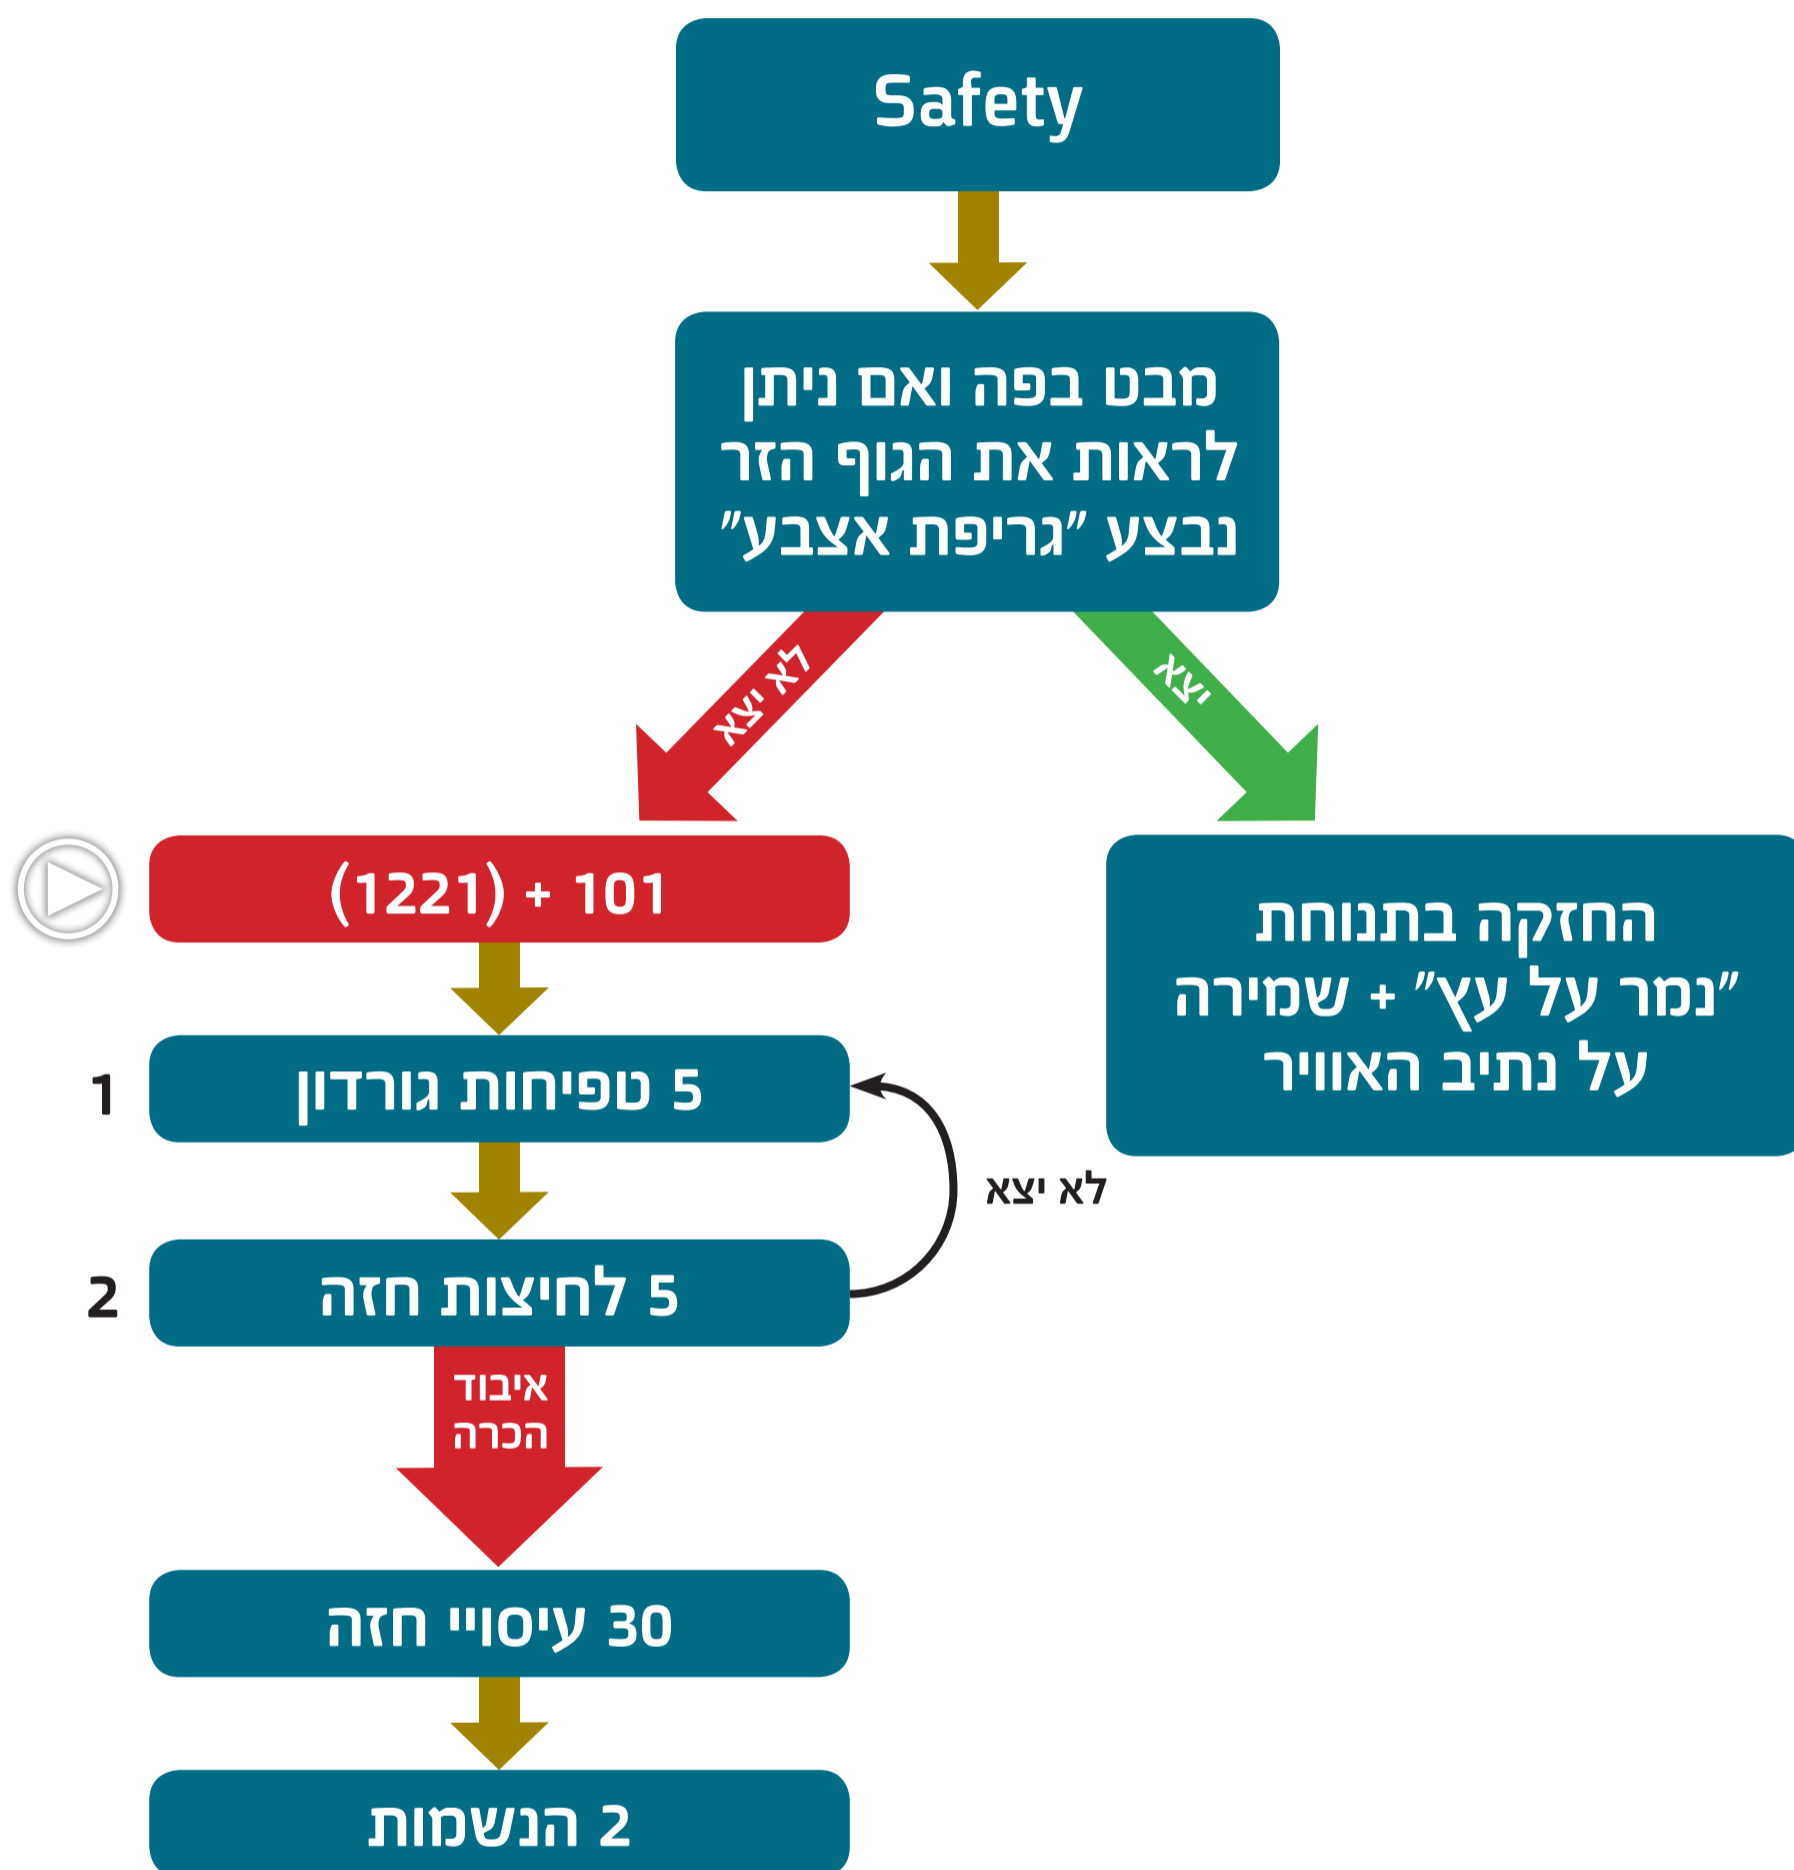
Safety

מבט בפה ואם ניתן לראות את הגוף הזר נבצע "גריפת אצבע"

לא יצא

יצא

101 + (1221)

החזקה בתנוחת "נמר על עץ" + שמירה על נתיב האוויר

1

5 טפיחות גורדון

לא יצא

2

5 לחיצות חזה

איבוד הכרה

30 עיסויי חזה

2 הנשמות